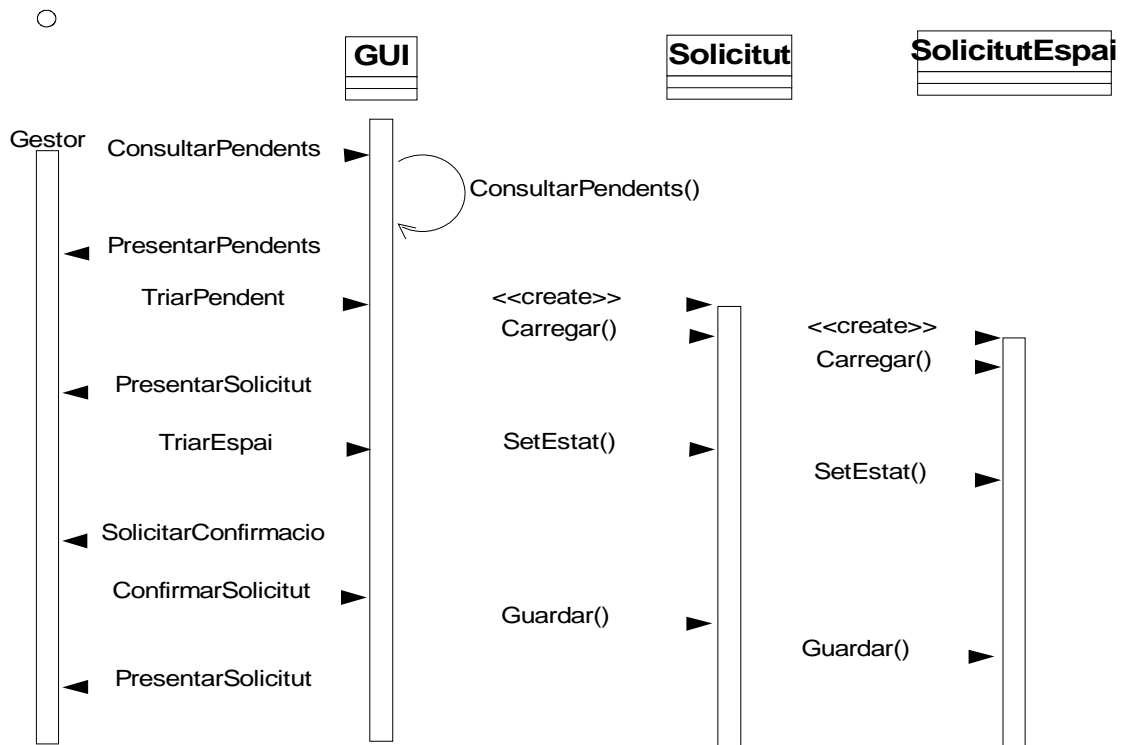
GUI

Solicitut

SolicitutEspai

Gestor

ConsultarPendents

ConsultarPendents()

PresentarPendents

TriarPendent

<<create>>

Carregar()

<<create>>

Carregar()

PresentarSolicitut

TriarEspai

SetEstat()

SetEstat()

SolicitarConfirmacio

ConfirmarSolicitut

Guardar()

Guardar()

PresentarSolicitut